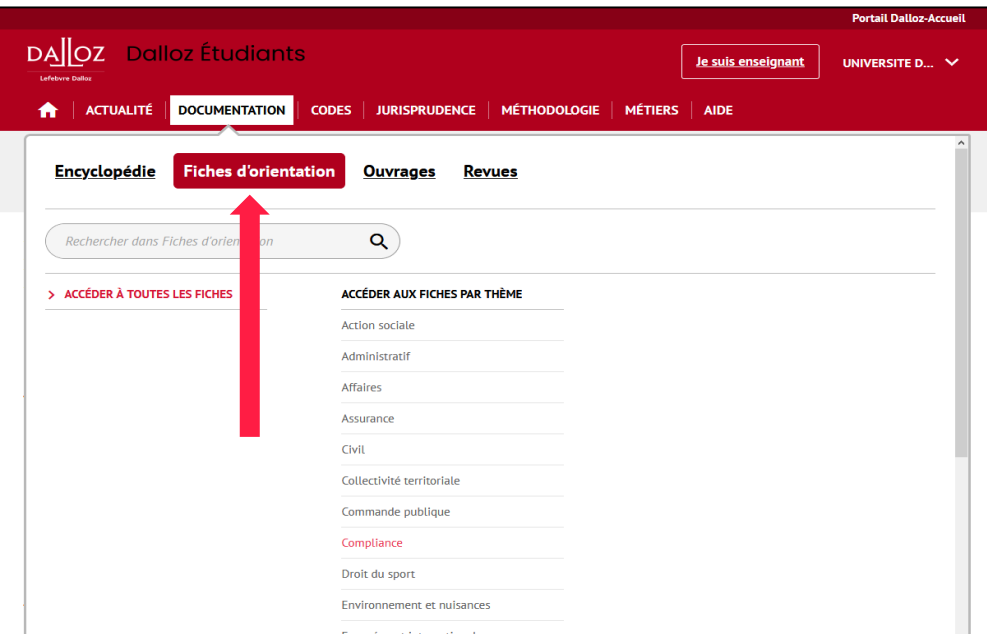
Portail Dalloz-Accueil

DALLOZ
Lefebvre Dalloz

Dalloz Étudiants

Je suis enseignant

UNIVERSITE D...

ACTUALITÉ | DOCUMENTATION | CODES | JURISPRUDENCE | MÉTHODOLOGIE | MÉTIERS | AIDE

Encyclopédie Fiches d'orientation Ouvrages Revues

Rechercher dans Fiches d'orient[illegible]on

> ACCÉDER À TOUTES LES FICHES

ACCÉDER AUX FICHES PAR THÈME

Action sociale

Administratif

Affaires

Assurance

Civil

Collectivité territoriale

Commande publique

Compliance

Droit du sport

Environnement et nuisances

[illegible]